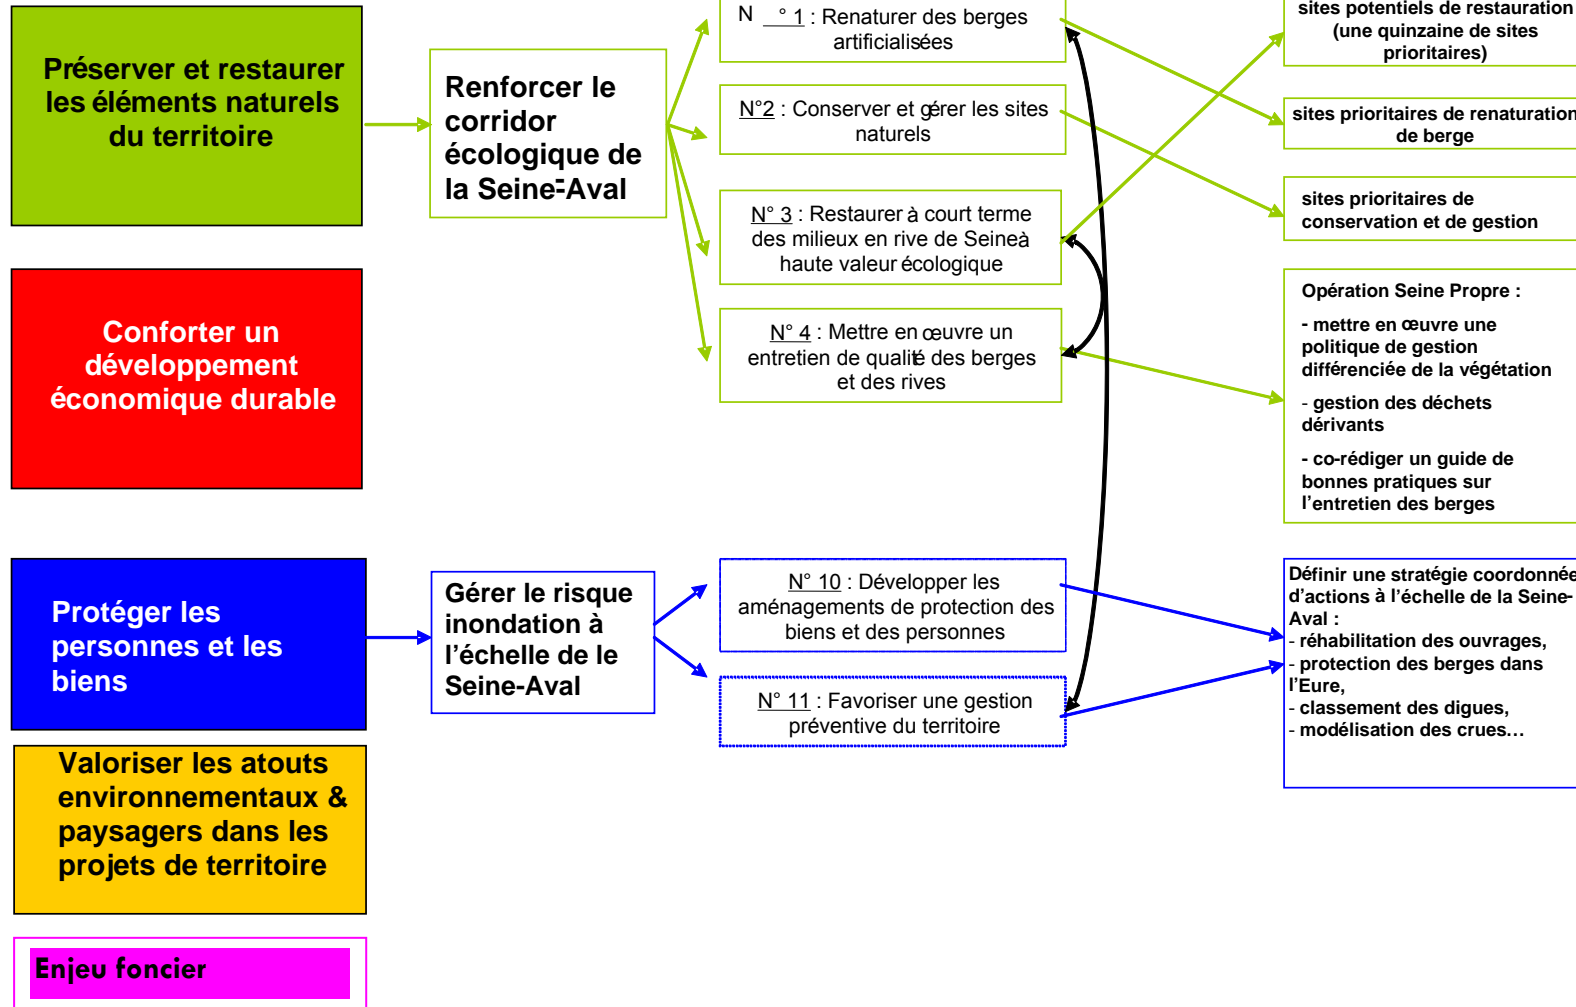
Préserver et restaurer les éléments naturels du territoire

Renforcer le corridor écologique de la Seine-Aval

N° 1 : Renaturer des berges artificialisées

N°2 : Conserver et gérer les sites naturels

N° 3 : Restaurer à court terme des milieux en rive de Seine à haute valeur écologique

N° 4 : Mettre en œuvre un entretien de qualité des berges et des rives

sites potentiels de restauration (une quinzaine de sites prioritaires)

sites prioritaires de renaturation de berge

sites prioritaires de conservation et de gestion

Opération Seine Propre :

- mettre en œuvre une politique de gestion différenciée de la végétation

- gestion des déchets dérivants

- co-rédiger un guide de bonnes pratiques sur l'entretien des berges

Conforter un développement économique durable

Protéger les personnes et les biens

Gérer le risque inondation à l'échelle de le Seine-Aval

N° 10 : Développer les aménagements de protection des biens et des personnes

N° 11 : Favoriser une gestion préventive du territoire

Définir une stratégie coordonnée d'actions à l'échelle de la Seine-Aval :
- réhabilitation des ouvrages,
- protection des berges dans l'Eure,
- classement des digues,
- modélisation des crues…

Valoriser les atouts environnementaux & paysagers dans les projets de territoire

Enjeu foncier